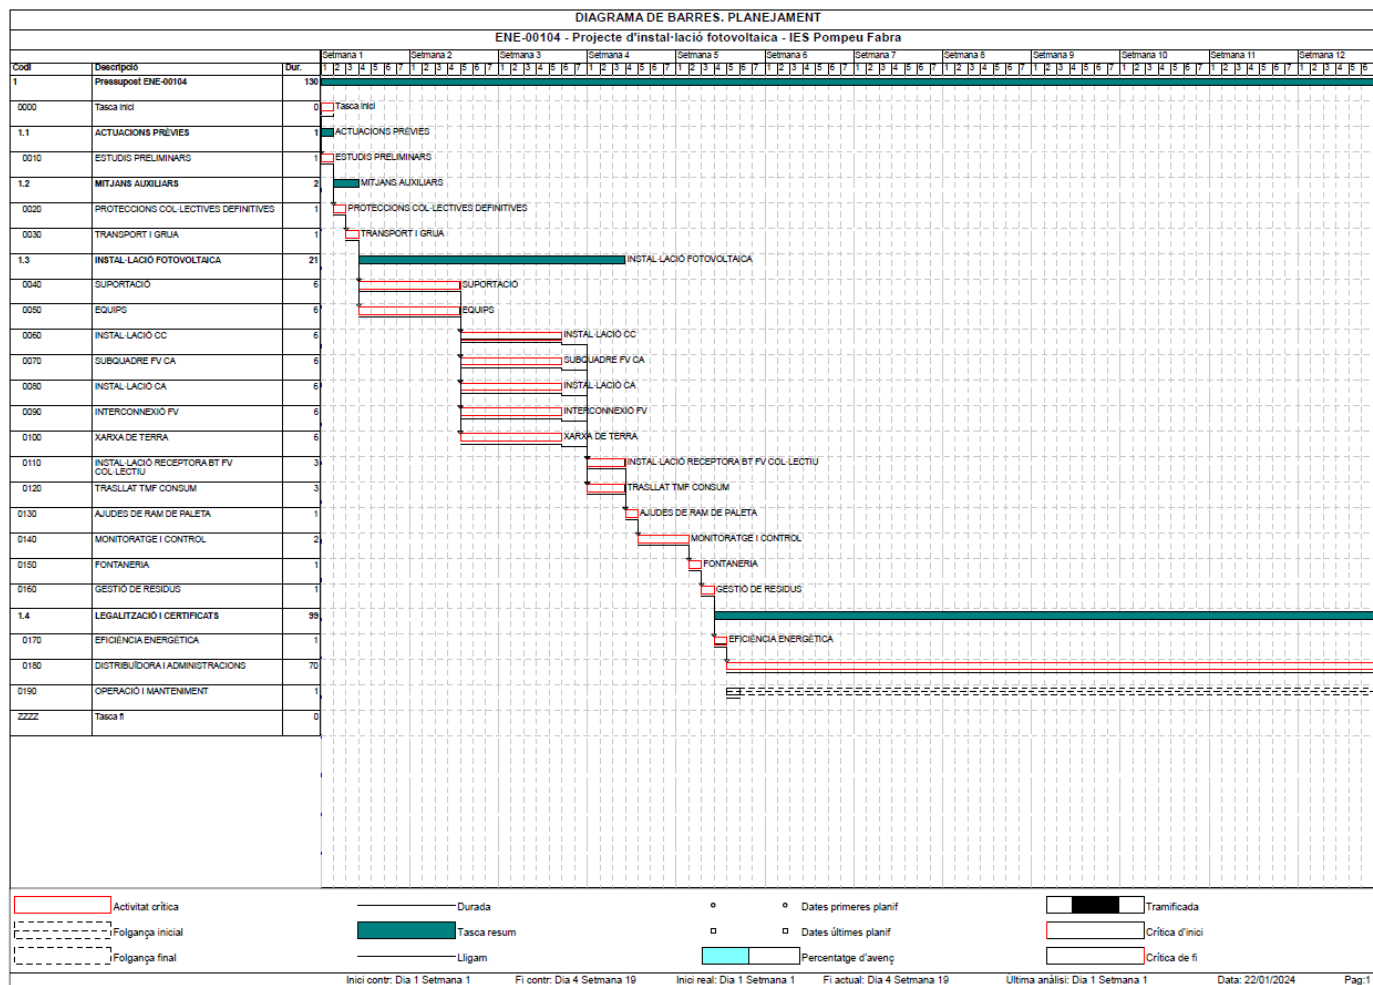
DIAGRAMA DE BARRES. PLANEJAMENT

ENE-00104 - Projecte d'instal·lació fotovoltaica - IES Pompeu Fabra

Setmana 1 | Setmana 2 | Setmana 3 | Setmana 4 | Setmana 5 | Setmana 6 | Setmana 7 | Setmana 8 | Setmana 9 | Setmana 10 | Setmana 11 | Setmana 12

| Codi | Descripció | Dur. |
|---|---|---|
| 1 | Pressupost ENE-00104 | 130 |
| 0000 | Tasca inici | 0 |
| 1.1 | ACTUACIONS PRÈVIES | 1 |
| 0010 | ESTUDIS PRELIMINARS | 1 |
| 1.2 | MITJANS AUXILIARS | 2 |
| 0020 | PROTECCIONS COL·LECTIVES DEFINITIVES | 1 |
| 0030 | TRANSPORT I GRUA | 1 |
| 1.3 | INSTAL·LACIÓ FOTOVOLTAICA | 21 |
| 0040 | SUPORTACIÓ | 6 |
| 0050 | EQUIPS | 6 |
| 0060 | INSTAL·LACIÓ CC | 6 |
| 0070 | SUBQUADRE FV CA | 6 |
| 0080 | INSTAL·LACIÓ CA | 6 |
| 0090 | INTERCONNEXIÓ FV | 6 |
| 0100 | XARXA DE TERRA | 6 |
| 0110 | INSTAL·LACIÓ RECEPTORA BT FV COL·LECTIU | 3 |
| 0120 | TRASLLAT TMF CONSUM | 3 |
| 0130 | AJUDES DE RAM DE PALETA | 1 |
| 0140 | MONITORATGE I CONTROL | 2 |
| 0150 | FONTANERIA | 1 |
| 0160 | GESTIÓ DE RESIDUS | 1 |
| 1.4 | LEGALITZACIÓ I CERTIFICATS | 99 |
| 0170 | EFICIÈNCIA ENERGÈTICA | 1 |
| 0180 | DISTRIBUÏDORA I ADMINISTRACIONS | 70 |
| 0190 | OPERACIÓ I MANTENIMENT | 1 |
| ZZZZ | Tasca fi | 0 |

Tasca inici
ACTUACIONS PRÈVIES
ESTUDIS PRELIMINARS
MITJANS AUXILIARS
PROTECCIONS COL·LECTIVES DEFINITIVES
TRANSPORT I GRUA
INSTAL·LACIÓ FOTOVOLTAICA
SUPORTACIÓ
EQUIPS
INSTAL·LACIÓ CC
SUBQUADRE FV CA
INSTAL·LACIÓ CA
INTERCONNEXIÓ FV
XARXA DE TERRA
INSTAL·LACIÓ RECEPTORA BT FV COL·LECTIU
TRASLLAT TMF CONSUM
AJUDES DE RAM DE PALETA
MONITORATGE I CONTROL
FONTANERIA
GESTIÓ DE RESIDUS
EFICIÈNCIA ENERGÈTICA

Activitat crítica
Folgança inicial
Folgança final
Durada
Tasca resum
Lligam
Dates primeres planif
Dates últimes planif
Percentatge d'avenç
Tramificada
Crítica d'inici
Crítica de fi

Inici contr: Dia 1 Setmana 1 | Fi contr: Dia 4 Setmana 19 | Inici real: Dia 1 Setmana 1 | Fi actual: Dia 4 Setmana 19 | Ultima anàlisi: Dia 1 Setmana 1 | Data: 22/01/2024 | Pag:1